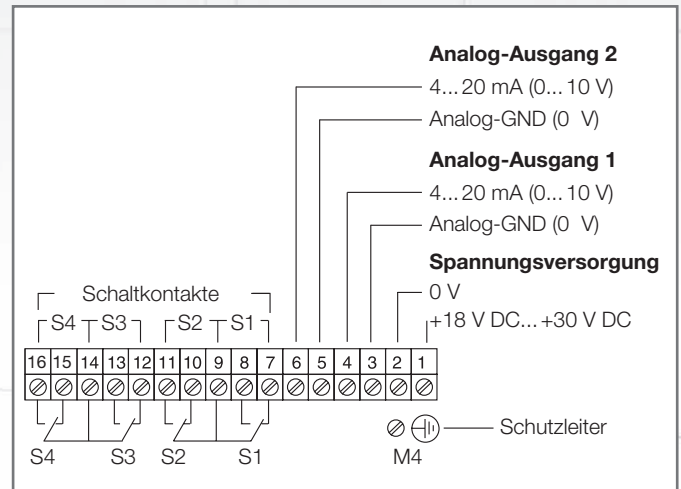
**Analog-Ausgang 2**

4... 20 mA (0... 10 V)

Analog-GND (0 V)

**Analog-Ausgang 1**

4... 20 mA (0... 10 V)

Analog-GND (0 V)

**Spannungsversorgung**

0 V

+18 V DC... +30 V DC

Schaltkontakte

S4 S3 S2 S1

| 16 | 15 | 14 | 13 | 12 | 11 | 10 | 9 | 8 | 7 | 6 | 5 | 4 | 3 | 2 | 1 |
|---|---|---|---|---|---|---|---|---|---|---|---|---|---|---|---|

S4 S3 S2 S1

Schutzleiter

M4